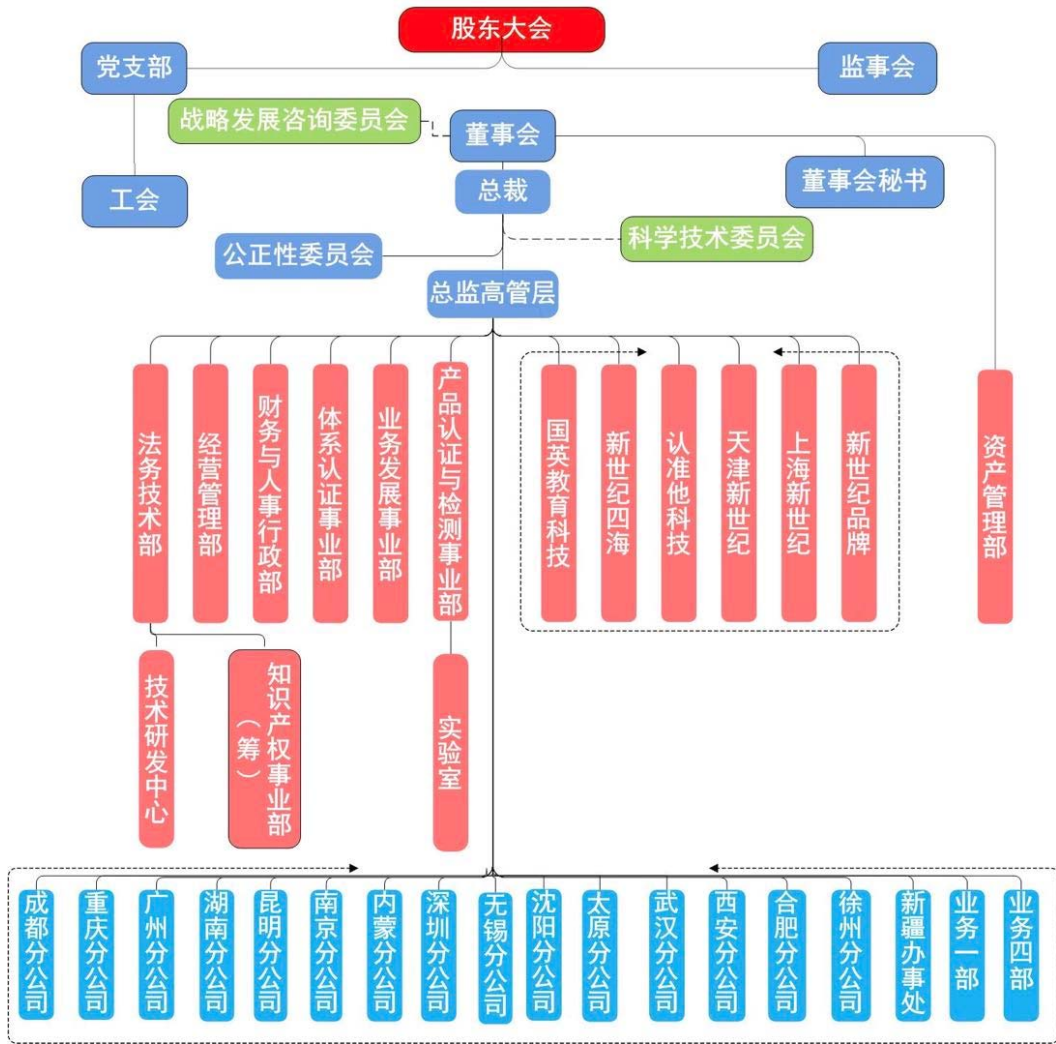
股东大会

党支部

监事会

战略发展咨询委员会

董事会

工会

总裁

董事会秘书

公正性委员会

科学技术委员会

总监高管层

法务技术部

经营管理部

财务与人事行政部

体系认证事业部

业务发展事业部

产品认证与检测事业部

国英教育科技

新世纪四海

认准他科技

天津新世纪

上海新世纪

新世纪品牌

资产管理部

技术研发中心

知识产权事业部（筹）

实验室

成都分公司

重庆分公司

广州分公司

湖南分公司

昆明分公司

南京分公司

内蒙分公司

深圳分公司

无锡分公司

沈阳分公司

太原分公司

武汉分公司

西安分公司

合肥分公司

徐州分公司

新疆办事处

业务一部

业务四部